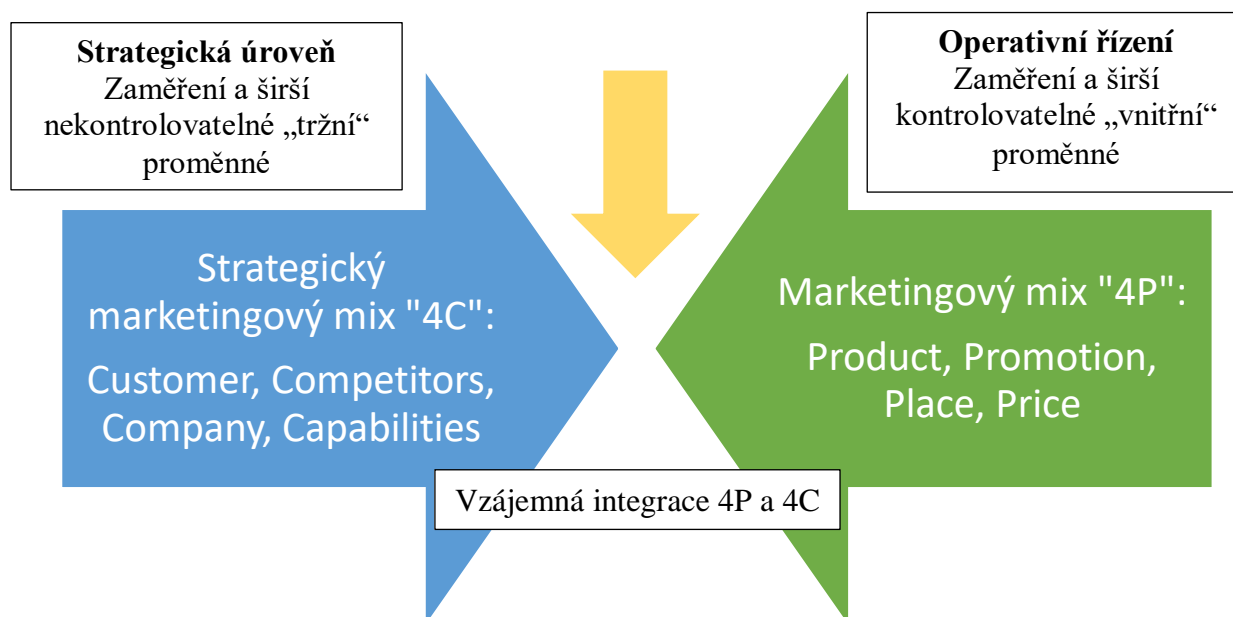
**Strategická úroveň**
Zaměření a širší nekontrolovatelné „tržní“ proměnné

**Operativní řízení**
Zaměření a širší kontrolovatelné „vnitřní“ proměnné

Strategický marketingový mix "4C":

Customer, Competitors, Company, Capabilities

Marketingový mix "4P":

Product, Promotion, Place, Price

Vzájemná integrace 4P a 4C